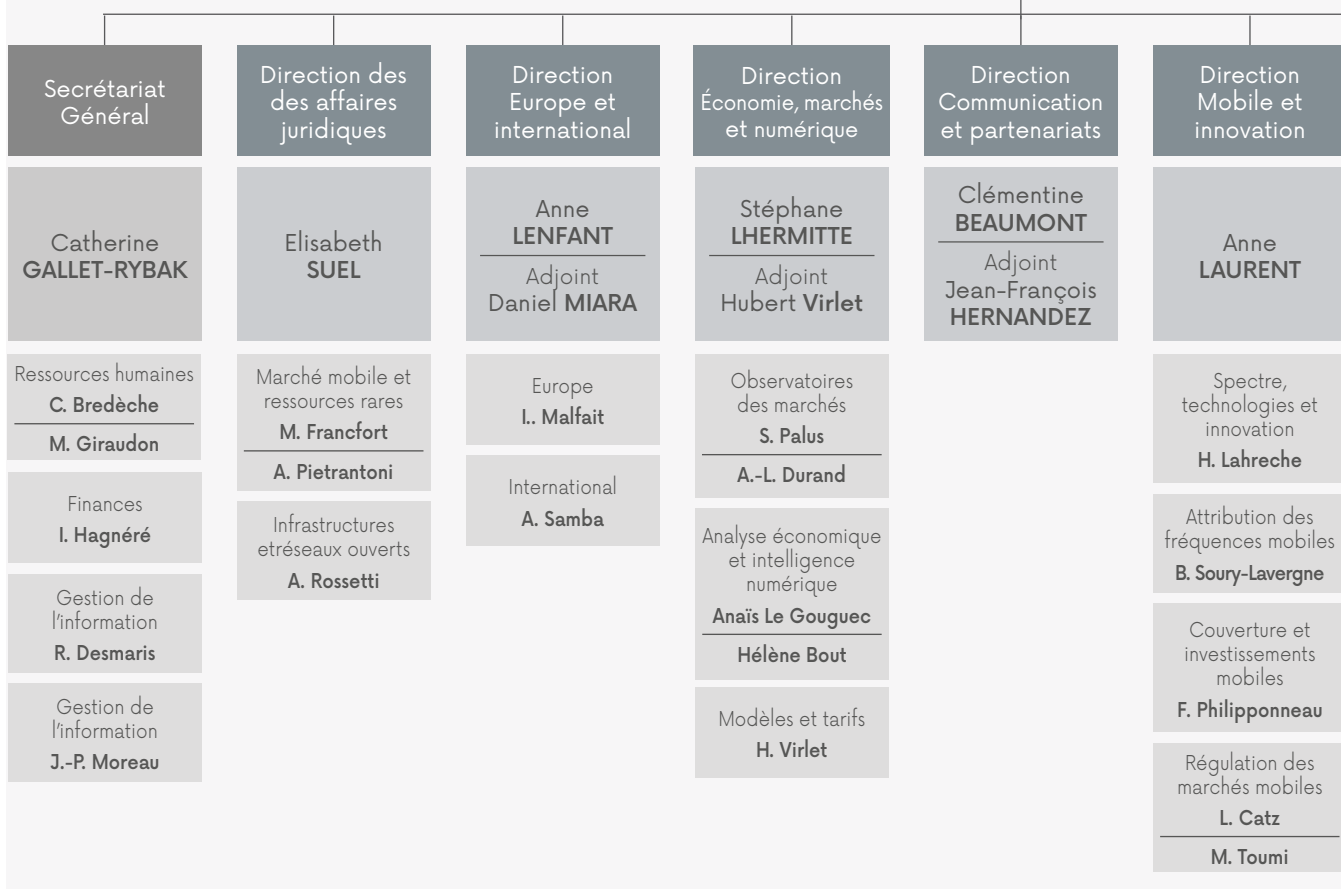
Secrétariat Général

Catherine GALLET-RYBAK

Ressources humaines
C. Bredèche
M. Giraudon

Finances
I. Hagnéré

Gestion de l'information
R. Desmaris

Gestion de l'information
J.-P. Moreau

Direction des des affaires juridiques

Elisabeth SUEL

Marché mobile et ressources rares
M. Francfort
A. Pietrantoni

Infrastructures etréseaux ouverts
A. Rossetti

Direction Europe et international

Anne LENFANT
Adjoint Daniel MIARA

Europe
I.. Malfait

International
A. Samba

Direction Économie, marchés et numérique

Stéphane LHERMITTE
Adjoint Hubert Virlet

Observatoires des marchés
S. Palus
A.-L. Durand

Analyse économique et intelligence numérique
Anaïs Le Gouguec
Hélène Bout

Modèles et tarifs
H. Virlet

Direction Communication et partenariats

Clémentine BEAUMONT
Adjoint Jean-François HERNANDEZ

Direction Mobile et innovation

Anne LAURENT

Spectre, technologies et innovation
H. Lahreche

Attribution des fréquences mobiles
B. Soury-Lavergne

Couverture et investissements mobiles
F. Philipponneau

Régulation des marchés mobiles
L. Catz
M. Toumi